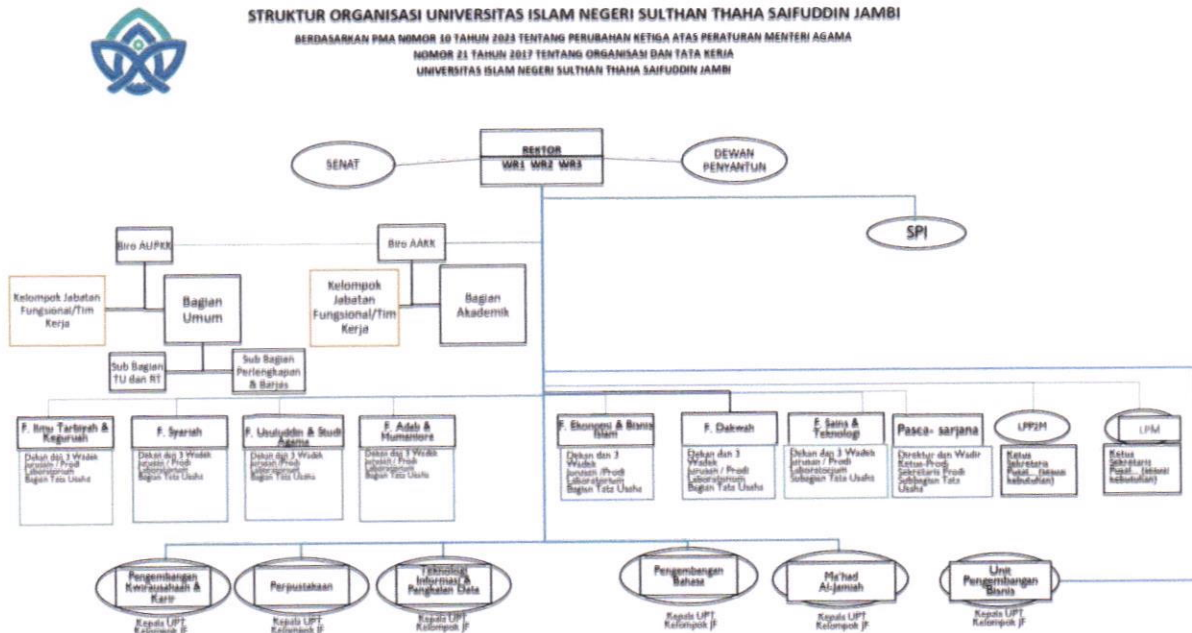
STRUKTUR ORGANISASI UNIVERSITAS ISLAM NEGERI SULTHAN THAHA SAIFUDDIN JAMBI
BERDASARKAN PMA NOMOR 10 TAHUN 2023 TENTANG PERUBAHAN KETIGA ATAS PERATURAN MENTERI AGAMA
NOMOR 21 TAHUN 2017 TENTANG ORGANISASI DAN TATA KERJA
UNIVERSITAS ISLAM NEGERI SULTHAN THAHA SAIFUDDIN JAMBI

REKTOR
WR1 WR2 WR3

SENAT

DEWAN PENYANTUN

SPI

Biro AUPKK

Biro AARK

Kelompok Jabatan Fungsional/Tim Kerja

Bagian Umum

Kelompok Jabatan Fungsional/Tim Kerja

Bagian Akademik

Sub Bagian TU dan RT

Sub Bagian Perlengkapan & Barjas

F. Ilmu Tarbiyah & Keguruan
Dekan dan 3 Wadek
Jurusan / Prodi
Laboratorium
Bagian Tata Usaha

F. Syariah
Dekan dan 3 Wadek
Jurusan / Prodi
Laboratorium
Bagian Tata Usaha

F. Ushuluddin & Studi Agama
Dekan dan 3 Wadek
Jurusan / Prodi
Laboratorium
Bagian Tata Usaha

F. Adab & Humaniora
Dekan dan 3 Wadek
Jurusan / Prodi
Laboratorium
Bagian Tata Usaha

F. Ekonomi & Bisnis Islam
Dekan dan 3 Wadek
Jurusan / Prodi
Laboratorium
Bagian Tata Usaha

F. Dakwah
Dekan dan 3 Wadek
Jurusan / Prodi
Laboratorium
Bagian Tata Usaha

F. Sains & Teknologi
Dekan dan 3 Wadek
Jurusan / Prodi
Laboratorium
Subagian Tata Usaha

Pasca- sarjana
Direktur dan Wadir
Ketua Prodi
Sekretaris Prodi
Subbagian Tata Usaha

LPPM
Ketua
Sekretaris
Pusat (sesuai kebutuhan)

LPM
Ketua
Sekretaris
Pusat (sesuai kebutuhan)

Pengembangan Kewirausahaan & Karir
Kepala UPT
Kelompok JF

Perpustakaan
Kepala UPT
Kelompok JF

Teknologi Informasi & Pangkalan Data
Kepala UPT
Kelompok JF

Pengembangan Bahasa
Kepala UPT
Kelompok JF

Ma'had Al-Jamiah
Kepala UPT
Kelompok JF

Unit Pengembangan Bisnis
Kepala UPT
Kelompok JF